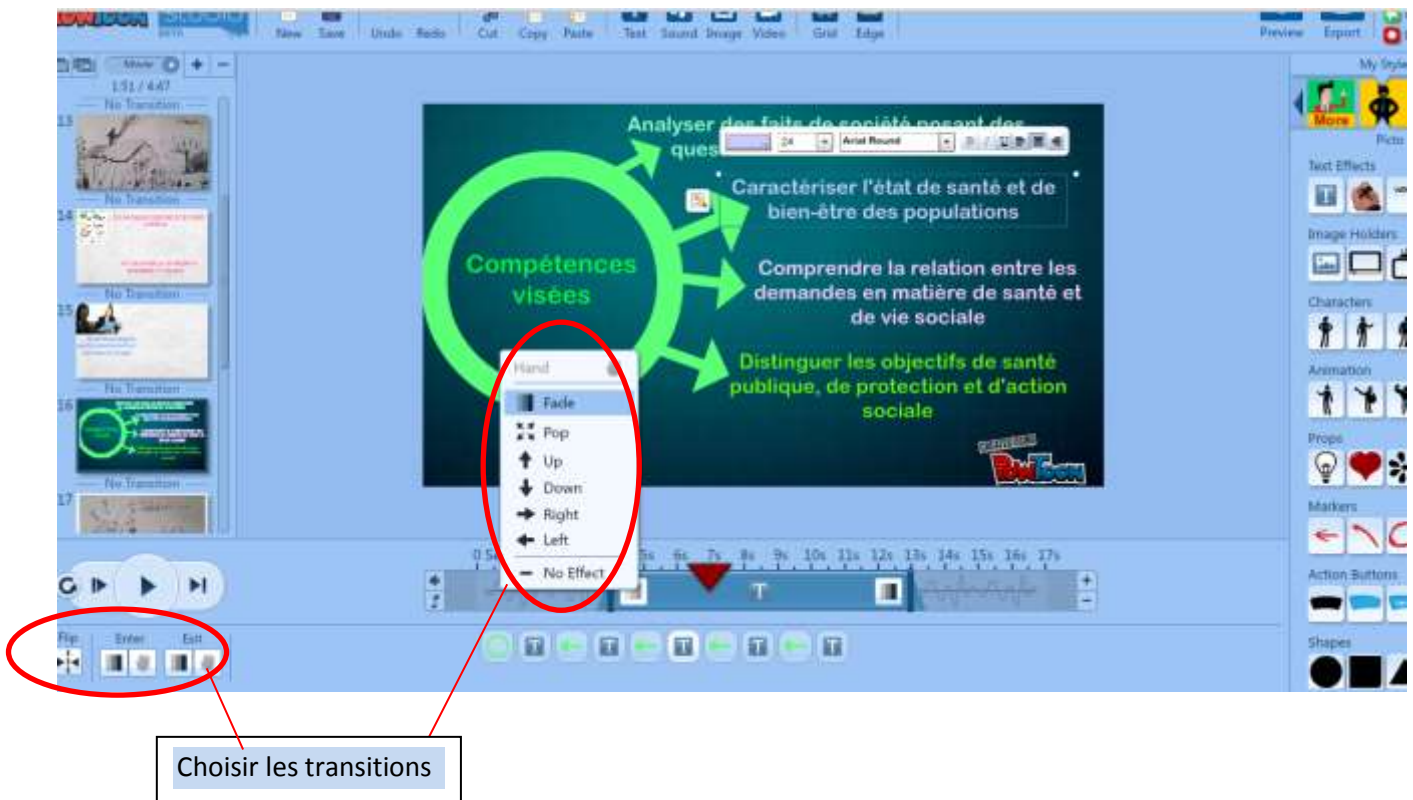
New Save Undo Redo Cut Copy Paste Text Sound Image Video Grid Edge Preview Export

Movie
1:51 / 4:47
No Transition
13
No Transition
14
No Transition
15
No Transition
16
No Transition
17

Analyser des faits de société posant des ques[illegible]

24 Arial Round

Caractériser l'état de santé et de bien-être des populations

Compétences visées

Comprendre la relation entre les demandes en matière de santé et de vie sociale

Distinguer les objectifs de santé publique, de protection et d'action sociale

PowToon

Hand
Fade
Pop
Up
Down
Right
Left
No Effect

0.5s 5s 6s 7s 8s 9s 10s 11s 12s 13s 14s 15s 16s 17s

Flip Enter Exit

My Styles
More
Picto
Text Effects
Image Holders
Characters
Animation
Props
Markers
Action Buttons
Shapes

Choisir les transitions